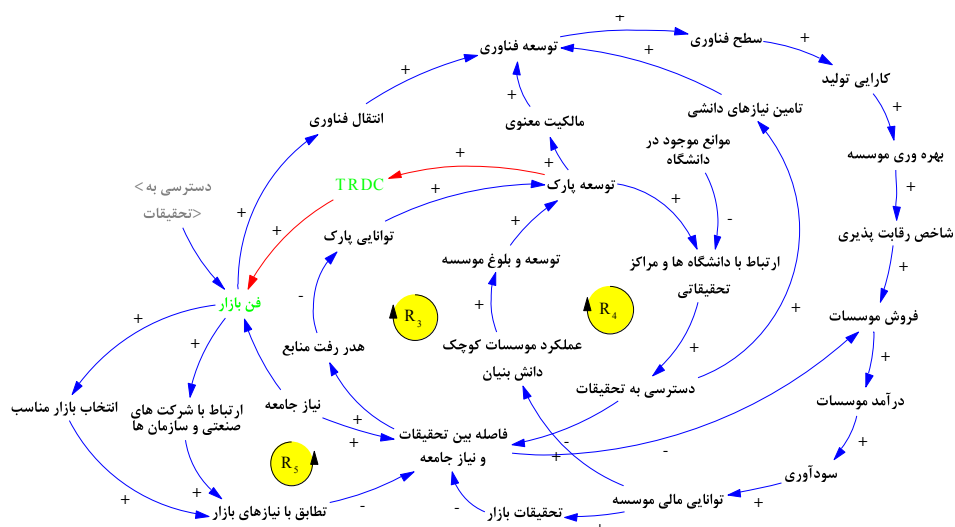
+
سطح فناوری
+
توسعه فناوری
+
+
کارایی تولید
+
انتقال فناوری
مالکیت معنوی
تامین نیازهای دانشی
+
+
موانع موجود در دانشگاه
بهره وری موسسه
+
دسترسی به
<تحقیقات>
TRDC
+
توسعه پارک
+
+
+
-
شاخص رقابت پذیری
توانایی پارک
+
توسعه و بلوغ موسسه
ارتباط با دانشگاه ها و مراکز تحقیقاتی
+
فن بازار
-
+
+
فروش موسسات
$R_3$
$R_4$
+
هدر رفت منابع
عملکرد موسسات کوچک دانش بنیان
+
+
+
انتخاب بازار مناسب
ارتباط با شرکت های صنعتی و سازمان ها
نیاز جامعه
دسترسی به تحقیقات
درآمد موسسات
+
+
فاصله بین تحقیقات و نیاز جامعه
-
+
+
$R_5$
-
سودآوری
+
+
+
توانایی مالی موسسه
+
تطابق با نیازهای بازار
-
تحقیقات بازار
+